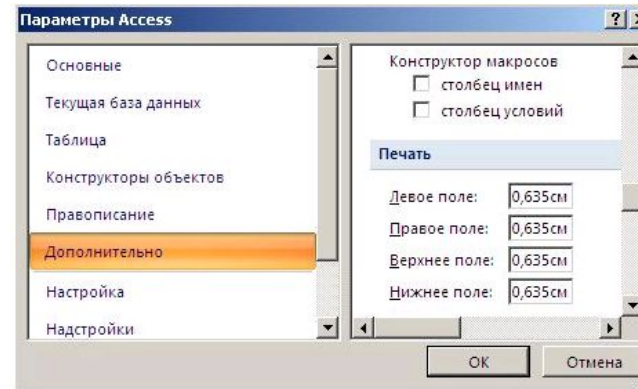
Параметры Access

Основные
Текущая база данных
Таблица
Конструкторы объектов
Правописание
Дополнительно
Настройка
Надстройки

Конструктор макросов
столбец имен
столбец условий

Печать

Левое поле: 0,635см
Правое поле: 0,635см
Верхнее поле: 0,635см
Нижнее поле: 0,635см

ОК
Отмена